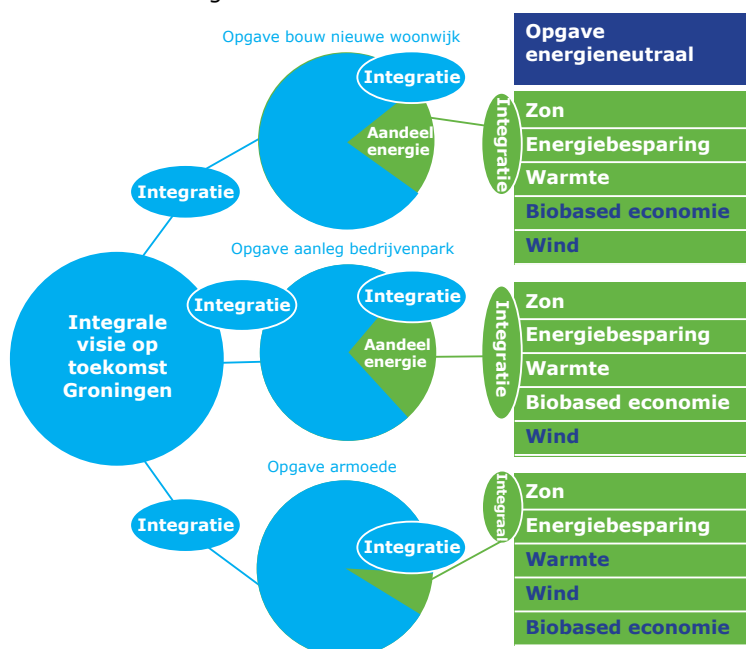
Integrale visie op toekomst Groningen

Integratie

Opgave bouw nieuwe woonwijk

Integratie

Aandeel energie

Integratie

Opgave energieneutraal

Zon

Energiebesparing

Warmte

Biobased economie

Wind

Integratie

Opgave aanleg bedrijvenpark

Integratie

Aandeel energie

Integratie

Zon

Energiebesparing

Warmte

Biobased economie

Wind

Integratie

Opgave armoede

Integratie

Integraal

Zon

Energiebesparing

Warmte

Wind

Biobased economie